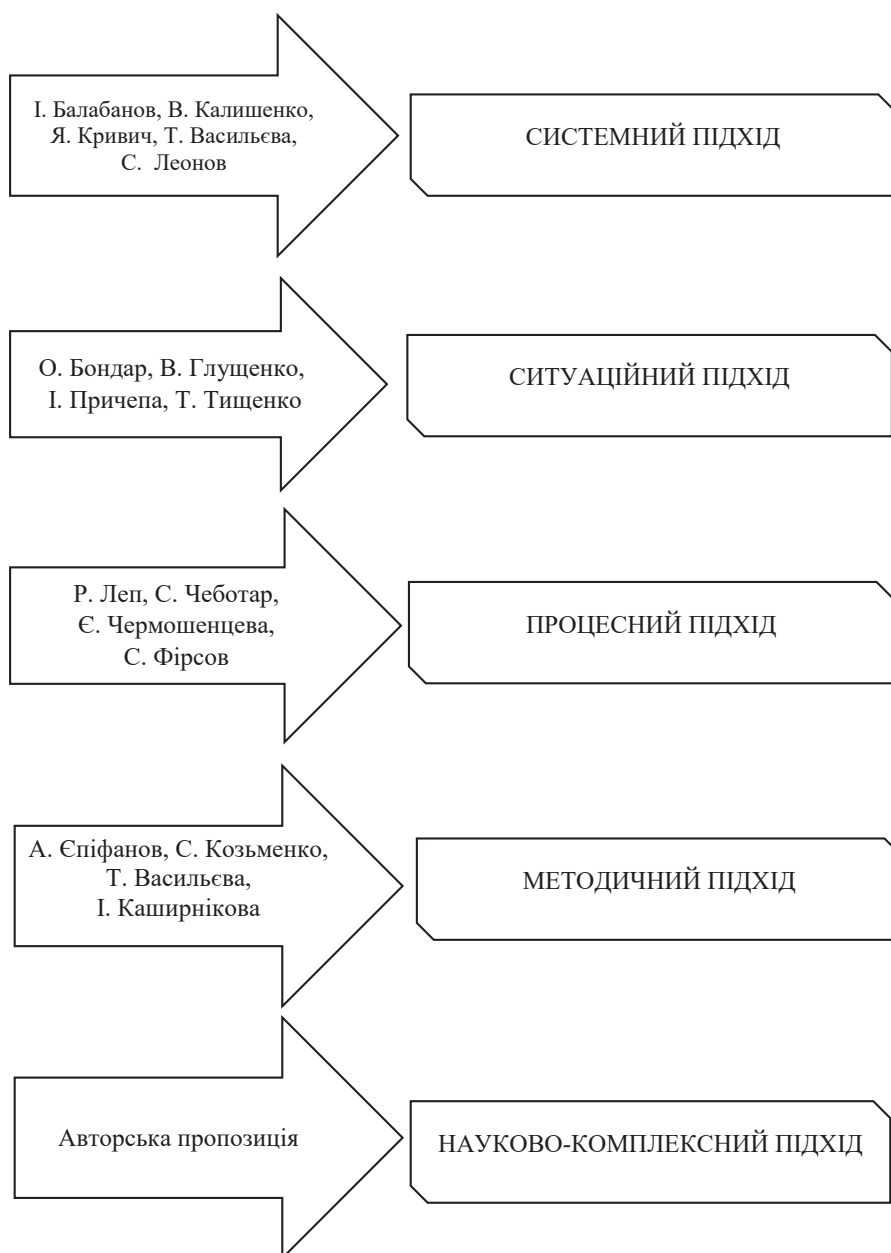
І. Балабанов, В. Калишенко, Я. Кривич, Т. Васильєва, С. Леонов

СИСТЕМНИЙ ПІДХІД

О. Бондар, В. Глущенко, І. Причепа, Т. Тищенко

СИТУАЦІЙНИЙ ПІДХІД

Р. Леп, С. Чеботар, Є. Чермошенцева, С. Фірсов

ПРОЦЕСНИЙ ПІДХІД

А. Єпіфанов, С. Козьменко, Т. Васильєва, І. Каширнікова

МЕТОДИЧНИЙ ПІДХІД

Авторська пропозиція

НАУКОВО-КОМПЛЕКСНИЙ ПІДХІД